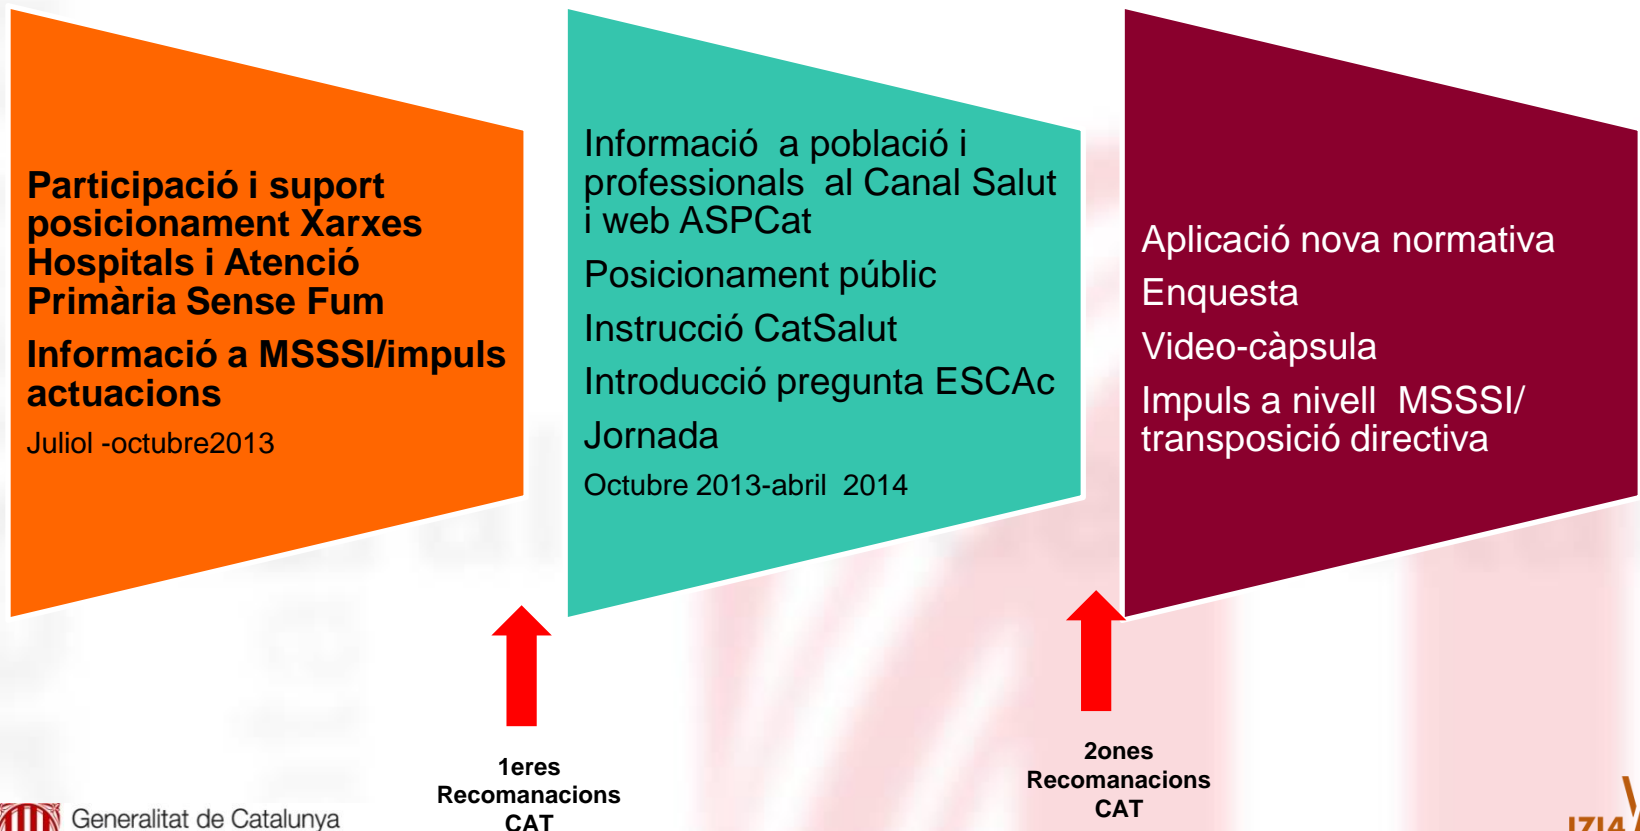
Participació i suport posicionament Xarxes Hospitals i Atenció Primària Sense Fum

Informació a MSSSI/impuls actuacions

Juliol -octubre2013

Informació a població i professionals al Canal Salut i web ASPCat

Posicionament públic

Instrucció CatSalut

Introducció pregunta ESCAc

Jornada

Octubre 2013-abril 2014

Aplicació nova normativa

Enquesta

Video-càpsula

Impuls a nivell MSSSI/ transposició directiva

1eres Recomanacions CAT

2ones Recomanacions CAT

Generalitat de Catalunya

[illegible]